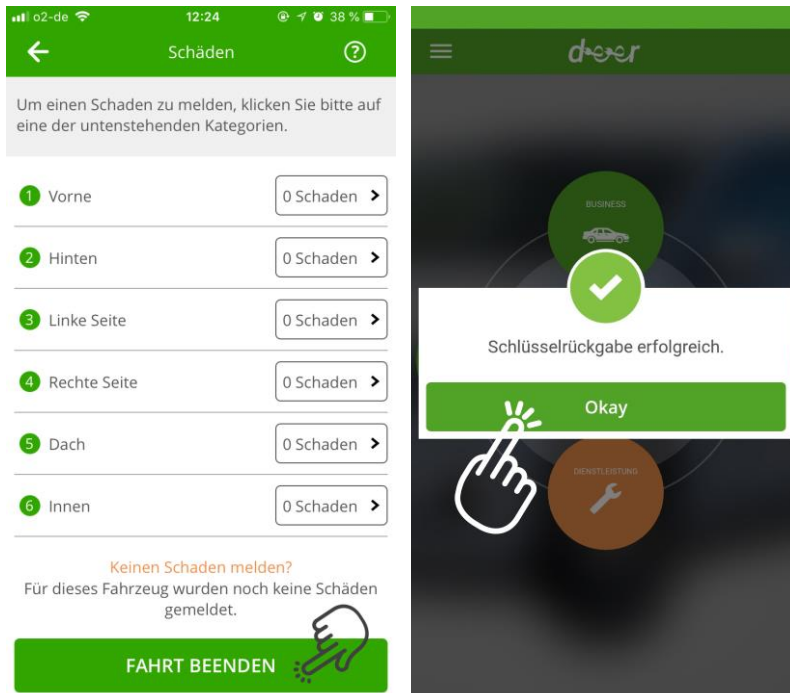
o2-de 12:24 38 %

Schäden

Um einen Schaden zu melden, klicken Sie bitte auf eine der untenstehenden Kategorien.

1 Vorne 0 Schaden

2 Hinten 0 Schaden

3 Linke Seite 0 Schaden

4 Rechte Seite 0 Schaden

5 Dach 0 Schaden

6 Innen 0 Schaden

Keinen Schaden melden?
Für dieses Fahrzeug wurden noch keine Schäden gemeldet.

FAHRT BEENDEN

deer

BUSINESS

Schlüsselrückgabe erfolgreich.

Okay

DIENSTLEISTUNG